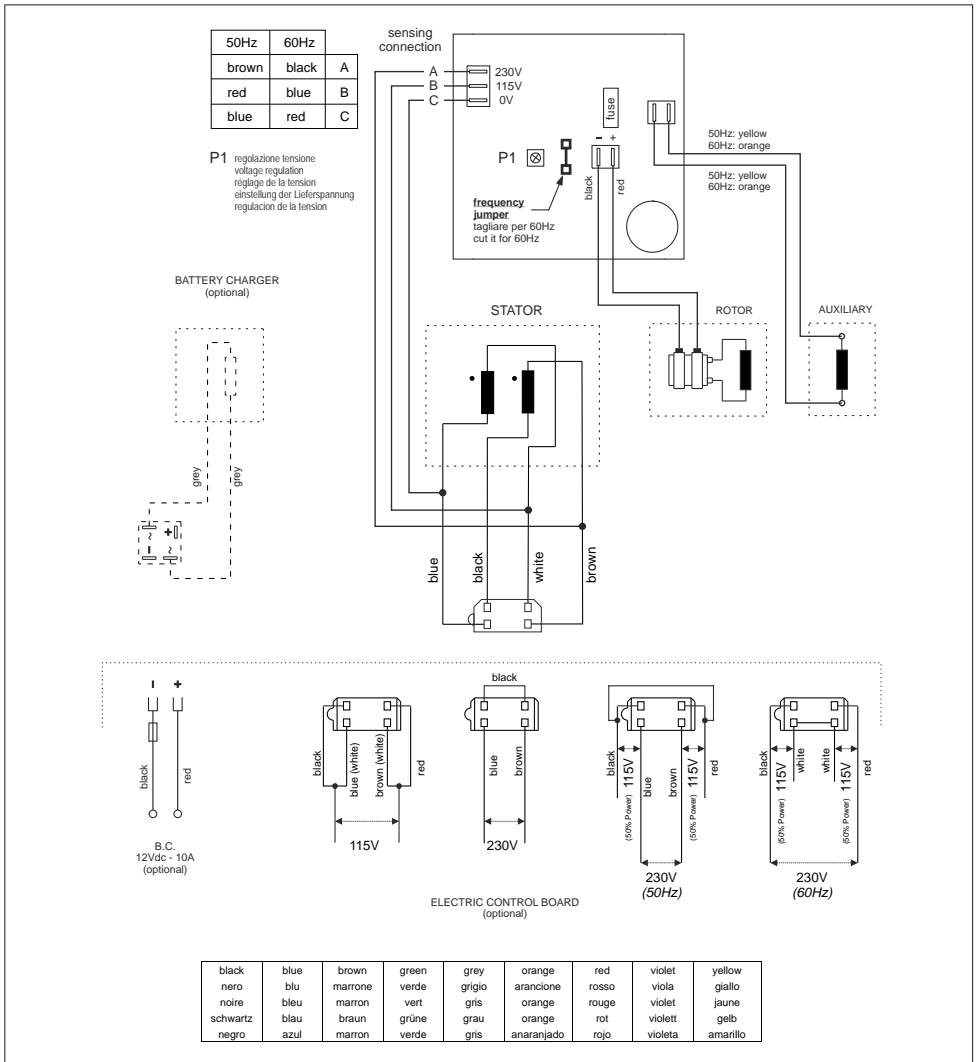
| 50Hz | 60Hz | |
|---|---|---|
| brown | black | A |
| red | blue | B |
| blue | red | C |

P1 regolazione tensione
voltage regulation
réglage de la tension
einstellung der Lieferspannung
regulacion de la tension

sensing connection

A
B
C

230V
115V
0V

fuse

P1

- +

black
red

frequency jumper
tagliare per 60Hz
cut it for 60Hz

50Hz: yellow
60Hz: orange

50Hz: yellow
60Hz: orange

BATTERY CHARGER
(optional)

grey
grey

STATOR

ROTOR

AUXILIARY

blue
black
white
brown

black
red

B.C.
12Vdc - 10A
(optional)

black
blue (white)
brown (white)
red
115V

black
blue
brown
230V

black
115V
blue
brown
115V
red
(50% Power)
(50% Power)
230V
(50Hz)

black
115V
white
white
115V
red
(50% Power)
(50% Power)
230V
(60Hz)

ELECTRIC CONTROL BOARD
(optional)

| black | blue | brown | green | grey | orange | red | violet | yellow |
|---|---|---|---|---|---|---|---|---|
| nero | blu | marrone | verde | grigio | arancione | rosso | viola | giallo |
| noire | bleu | marron | vert | gris | orange | rouge | violet | jaune |
| schwartz | blau | braun | grüne | grau | orange | rot | violett | gelb |
| negro | azul | marron | verde | gris | anaranjado | rojo | violeta | amarillo |